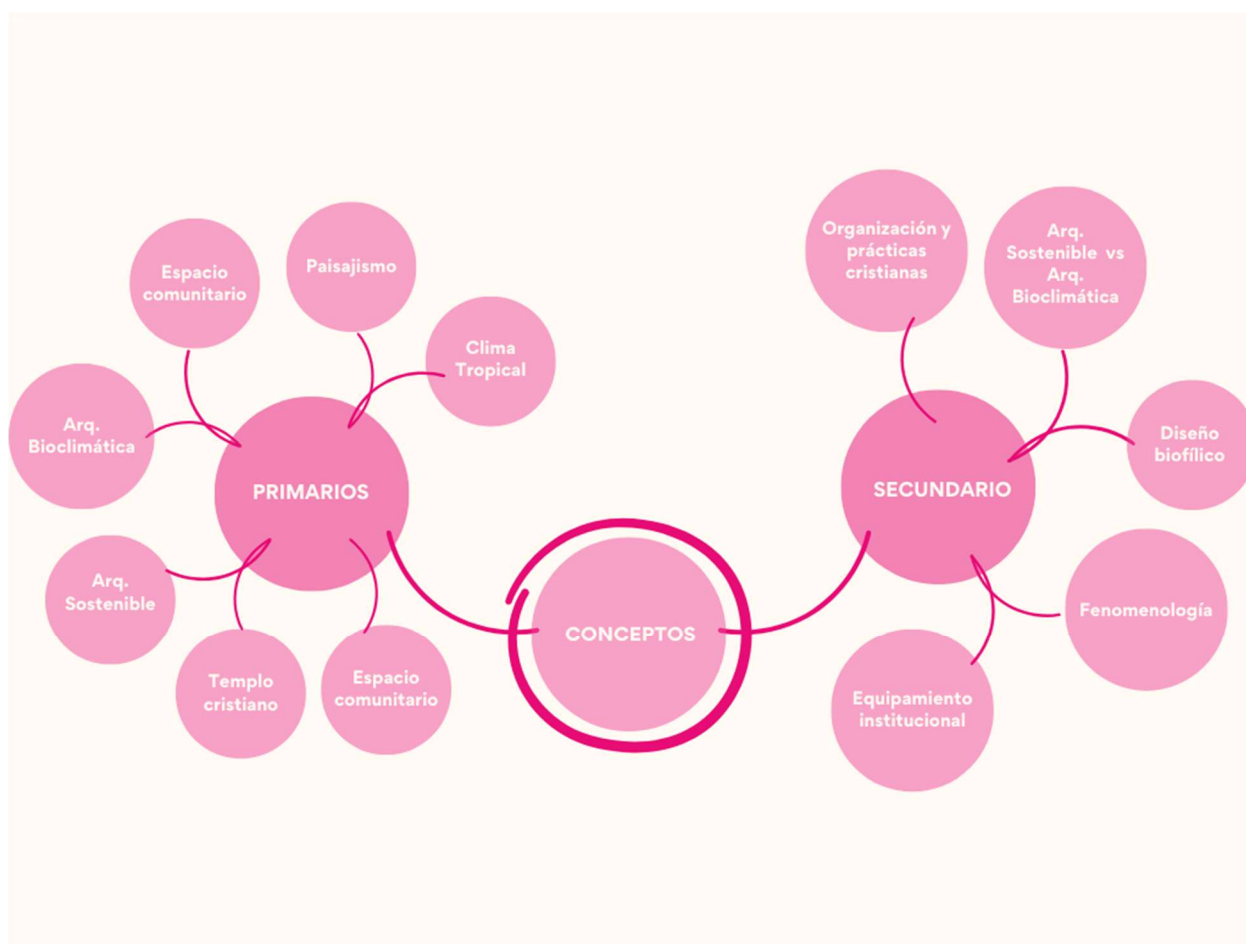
CONCEPTOS

PRIMARIOS

Espacio comunitario

Paisajismo

Clima Tropical

Arq. Bioclimática

Arq. Sostenible

Templo cristiano

Espacio comunitario

SECUNDARIO

Organización y prácticas cristianas

Arq. Sostenible vs Arq. Bioclimática

Diseño biofílico

Fenomenología

Equipamiento institucional